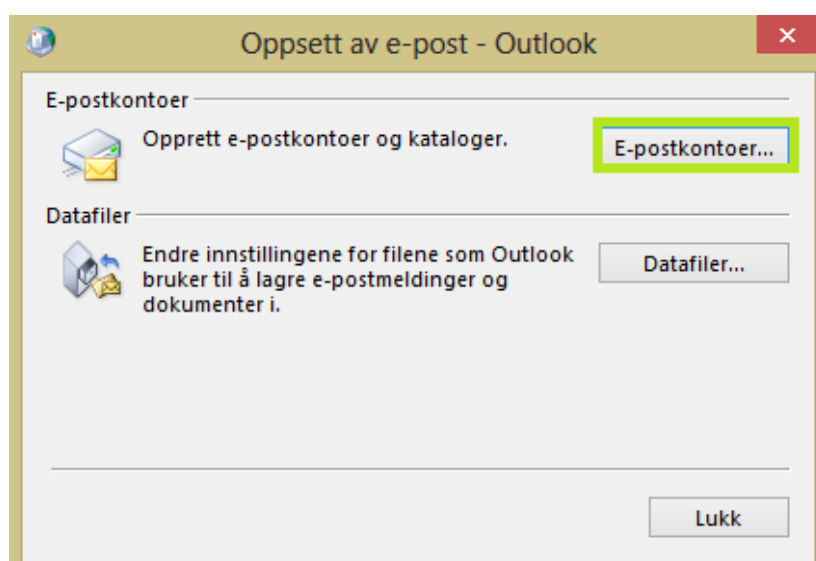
Oppsett av e-post - Outlook

E-postkontoer

Opprett e-postkontoer og kataloger.

E-postkontoer...

Datafiler

Endre innstillingene for filene som Outlook bruker til å lagre e-postmeldinger og dokumenter i.

Datafiler...

Lukk